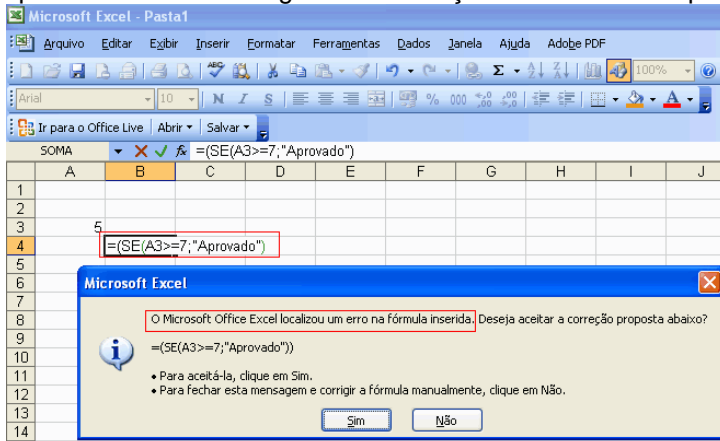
Microsoft Excel - Pasta1

Arquivo Editar Exibir Inserir Formatar Ferramentas Dados Janela Ajuda Adobe PDF

100%

Arial 10 N I S % 000

Ir para o Office Live | Abrir ▾ | Salvar ▾

SOMA ▾ ✕ ✓ $f_x$ =(SE(A3>=7;"Aprovado")

| | A | B | C | D | E | F | G | H | I | J |
|---|---|---|---|---|---|---|---|---|---|---|
| 1 | | | | | | | | | | |
| 2 | | | | | | | | | | |
| 3 | | 5 | | | | | | | | |
| 4 | | =(SE(A3>=7;"Aprovado") | | | | | | | | |
| 5 | | | | | | | | | | |
| 6 | | | | | | | | | | |
| 7 | | | | | | | | | | |
| 8 | | | | | | | | | | |
| 9 | | | | | | | | | | |
| 10 | | | | | | | | | | |
| 11 | | | | | | | | | | |
| 12 | | | | | | | | | | |
| 13 | | | | | | | | | | |
| 14 | | | | | | | | | | |

Microsoft Excel

O Microsoft Office Excel localizou um erro na fórmula inserida. Deseja aceitar a correção proposta abaixo?

=(SE(A3>=7;"Aprovado"))

• Para aceitá-la, clique em Sim.
• Para fechar esta mensagem e corrigir a fórmula manualmente, clique em Não.

Sim Não